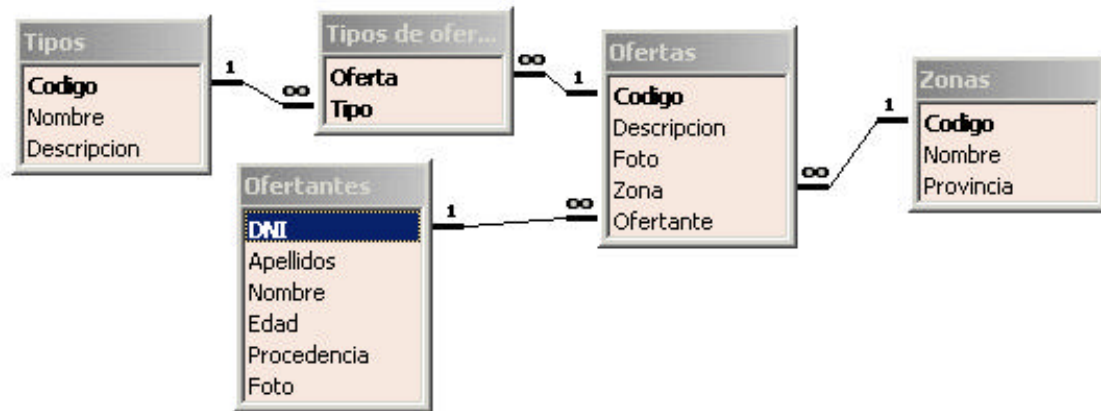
Tipos
Codigo
Nombre
Descripcion

1 ∞

Tipos de ofer...
Oferta
Tipo

∞ 1

Ofertas
Codigo
Descripcion
Foto
Zona
Ofertante

∞ 1

Zonas
Codigo
Nombre
Provincia

Ofertantes
DNI
Apellidos
Nombre
Edad
Procedencia
Foto

1 ∞